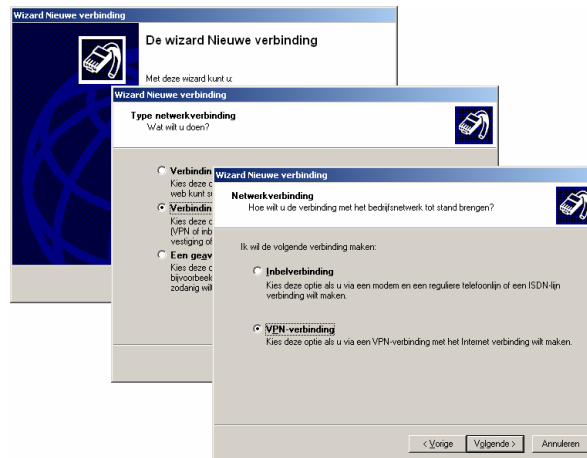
Wizard Nieuwe verbinding

De wizard Nieuwe verbinding

Met deze wizard kunt u:

Wizard Nieuwe verbinding

Type netwerkverbinding
Wat wilt u doen?

Verbindin
Kies deze c
web kunt s

Verbindin
Kies deze c
(VPN of inb
vestiging o

Een geav
Kies deze c
bijvoorbeel
zodanig wil

Wizard Nieuwe verbinding

Netwerkverbinding
Hoe wilt u de verbinding met het bedrijfsnetwerk tot stand brengen?

Ik wil de volgende verbinding maken:

Inbelverbinding
Kies deze optie als u via een modem en een reguliere telefoonlijn of een ISDN-lijn verbinding wilt maken.

VPN-verbinding
Kies deze optie als u via een VPN-verbinding met het Internet verbinding wilt maken.

< Vorige | Volgende > | Annuleren